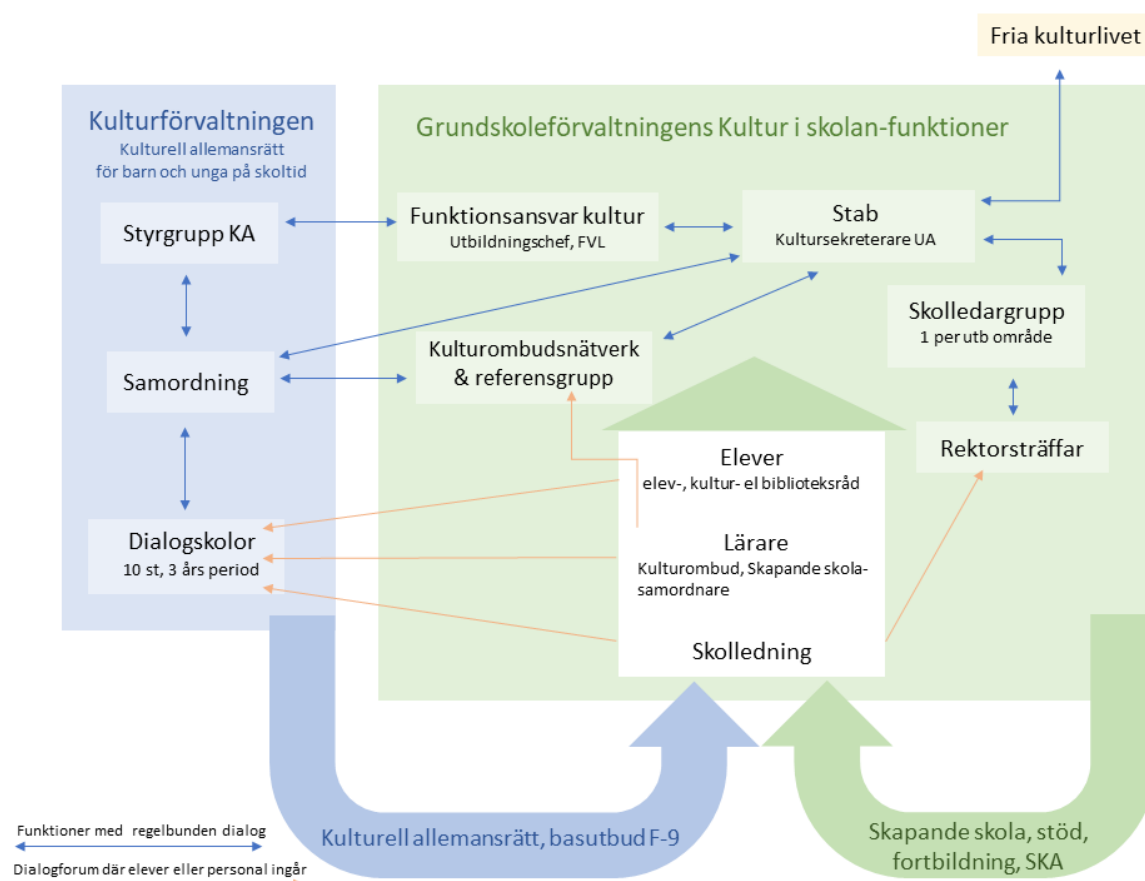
Fria kulturlivet

Kulturförvaltningen
Kulturell allemansrätt för barn och unga på skoltid

Grundskoleförvaltningens Kultur i skolan-funktioner

Styrgrupp KA

Funktionsansvar kultur
Utbildningschef, FVL

Stab
Kultursekreterare UA

Skolledargrupp
1 per utb område

Samordning

Kulturombudsnätverk & referensgrupp

Elever
elev-, kultur- el biblioteksråd

Rektorsträffar

Dialogskolor
10 st, 3 års period

Lärare
Kulturombud, Skapande skola-samordnare

Skolledning

Funktioner med regelbunden dialog

Dialogforum där elever eller personal ingår

Kulturell allemansrätt, basutbud F-9

Skapande skola, stöd, fortbildning, SKA